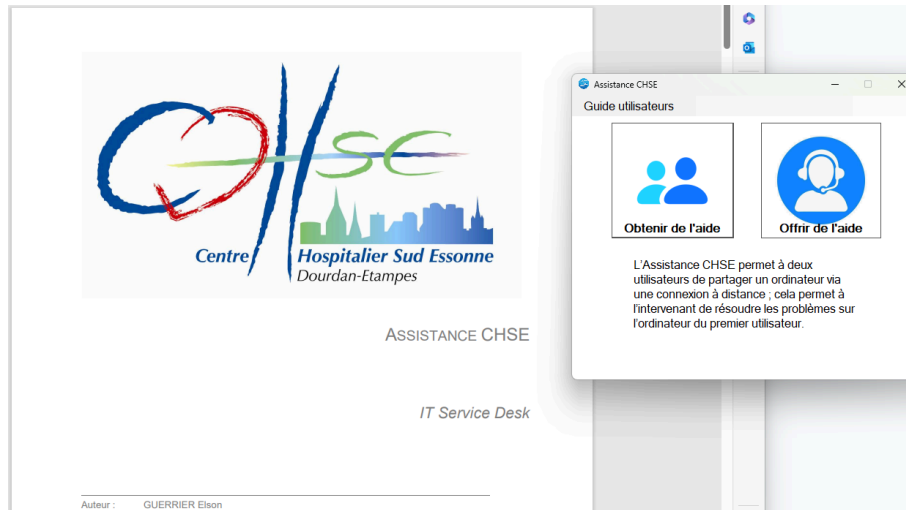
CHSE

Centre Hospitalier Sud Essonne
Dourdan-Etampes

ASSISTANCE CHSE

IT Service Desk

Auteur : GUERRIER Elson

Assistance CHSE

Guide utilisateurs

Obtenir de l'aide

Offrir de l'aide

L'Assistance CHSE permet à deux utilisateurs de partager un ordinateur via une connexion à distance ; cela permet à l'intervenant de résoudre les problèmes sur l'ordinateur du premier utilisateur.